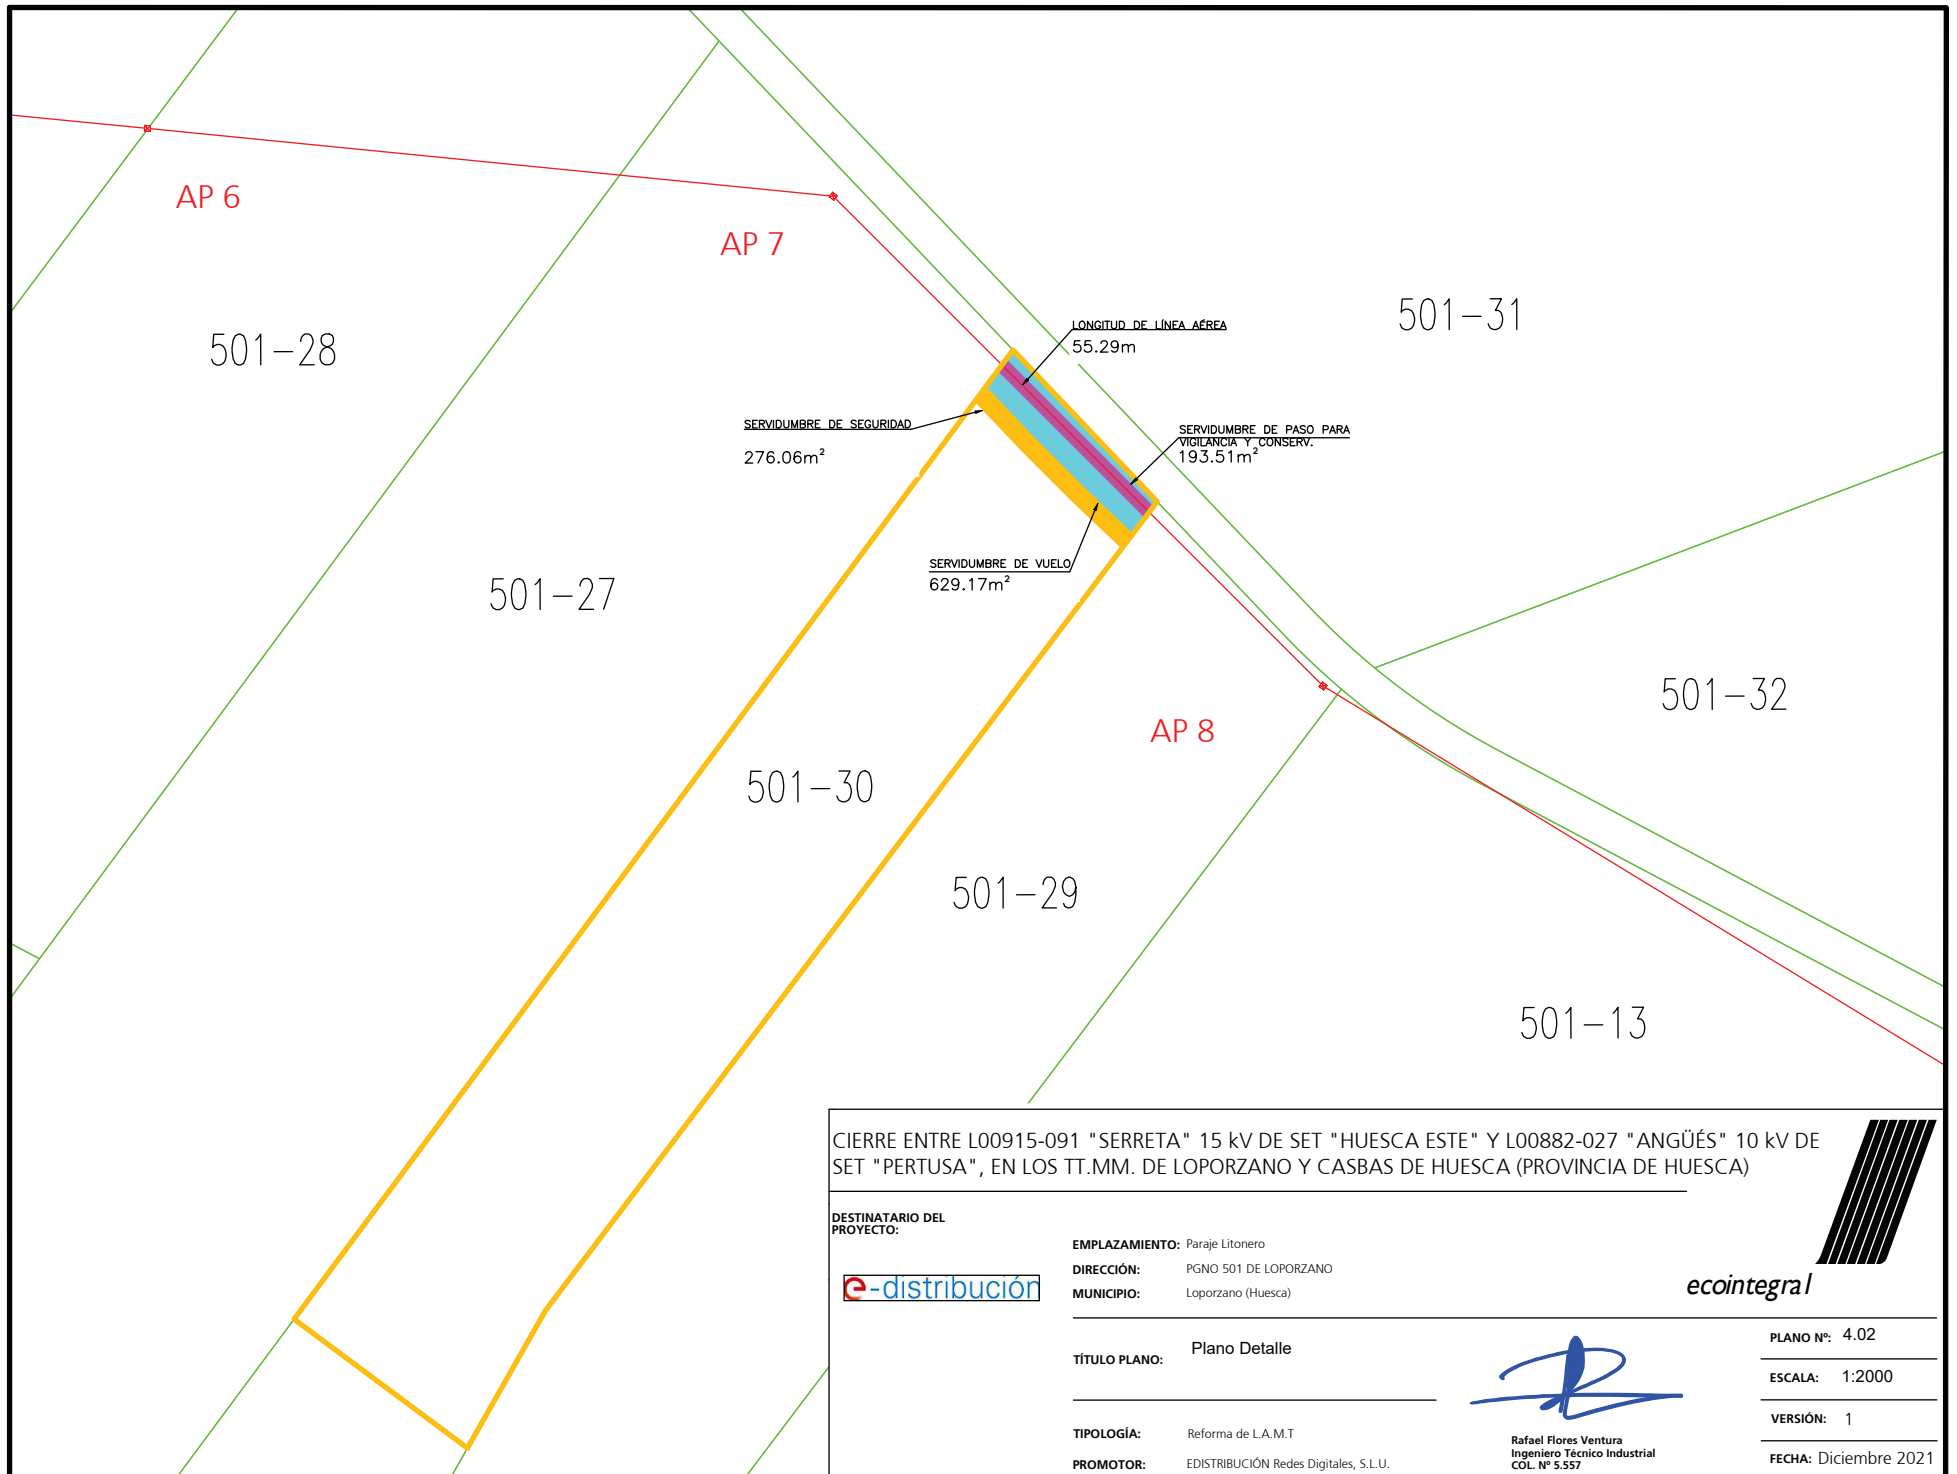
AP 6

AP 7

501–28

501–31

LONGITUD DE LÍNEA AÉREA
55.29m

SERVIDUMBRE DE SEGURIDAD
276.06m²

SERVIDUMBRE DE PASO PARA VIGILANCIA Y CONSERV.
193.51m²

SERVIDUMBRE DE VUELO
629.17m²

501–27

501–32

AP 8

501–30

501–29

501–13

CIERRE ENTRE L00915-091 "SERRETA" 15 kV DE SET "HUESCA ESTE" Y L00882-027 "ANGÜÉS" 10 kV DE SET "PERTUSA", EN LOS TT.MM. DE LOPORZANO Y CASBAS DE HUESCA (PROVINCIA DE HUESCA)

DESTINATARIO DEL PROYECTO:

e-distribución

EMPLAZAMIENTO: Paraje Litonero
DIRECCIÓN: PGNO 501 DE LOPORZANO
MUNICIPIO: Loporzano (Huesca)

ecointegral

TÍTULO PLANO: Plano Detalle

PLANO Nº: 4.02
ESCALA: 1:2000
VERSIÓN: 1
FECHA: Diciembre 2021

TIPOLOGÍA: Reforma de L.A.M.T
PROMOTOR: EDISTRIBUCIÓN Redes Digitales, S.L.U.

Rafael Flores Ventura
Ingeniero Técnico Industrial
COL. Nº 5.557